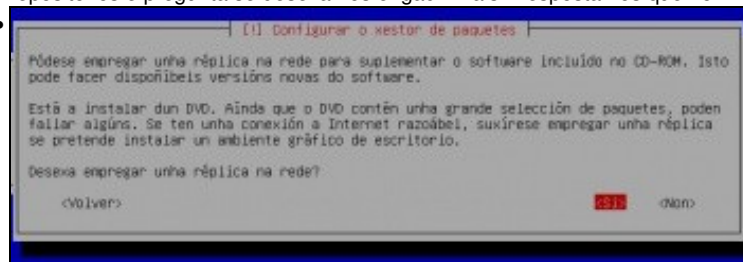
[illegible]

[!] Configurar o xestor de paquetes

Pódese empregar unha réplica na rede para suplementar o software incluído no CD-ROM. Isto pode facer dispoñíbeis versións novas do software.

Está a instalar dun DVD. Aínda que o DVD contén unha grande selección de paquetes, poden fallar algúns. Se ten unha conexión a Internet razoábel, suxírese empregar unha réplica se pretende instalar un ambiente gráfico de escritorio.

Desexa empregar unha réplica na rede?

<Volver>

<Si>

<Non>